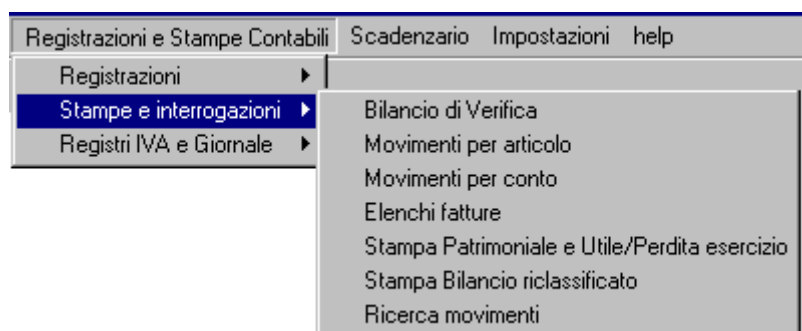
Registrazioni e Stampe Contabili Scadenzario Impostazioni help

Registrazioni
Stampe e interrogazioni
Registri IVA e Giornale

Bilancio di Verifica
Movimenti per articolo
Movimenti per conto
Elenchi fatture
Stampa Patrimoniale e Utile/Perdita esercizio
Stampa Bilancio riclassificato
Ricerca movimenti